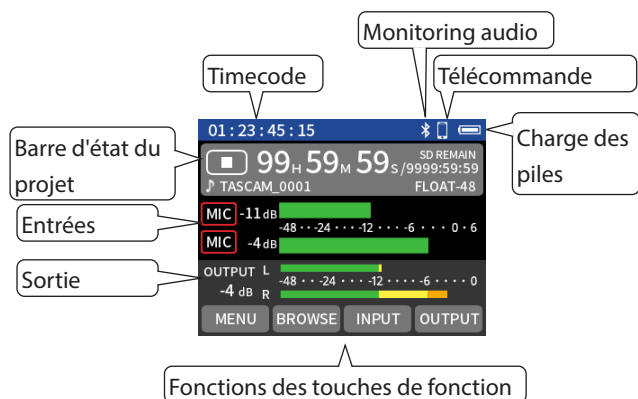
Monitoring audio

Timecode

Télécommande

Barre d'état du projet

Charge des piles

01 : 23 : 45 : 15

99H 59M 59S

SD REMAIN /9999:59:59

♪ TASCAM_0001

FLOAT-48

Entrées

MIC -11 dB

-48 · · -24 · · · · -12 · · · · -6 · · · · 0 · 6

MIC -4 dB

Sortie

OUTPUT L

-4 dB R

-48 · · -24 · · · · -12 · · · · -6 · · · · 0

MENU

BROWSE

INPUT

OUTPUT

Fonctions des touches de fonction